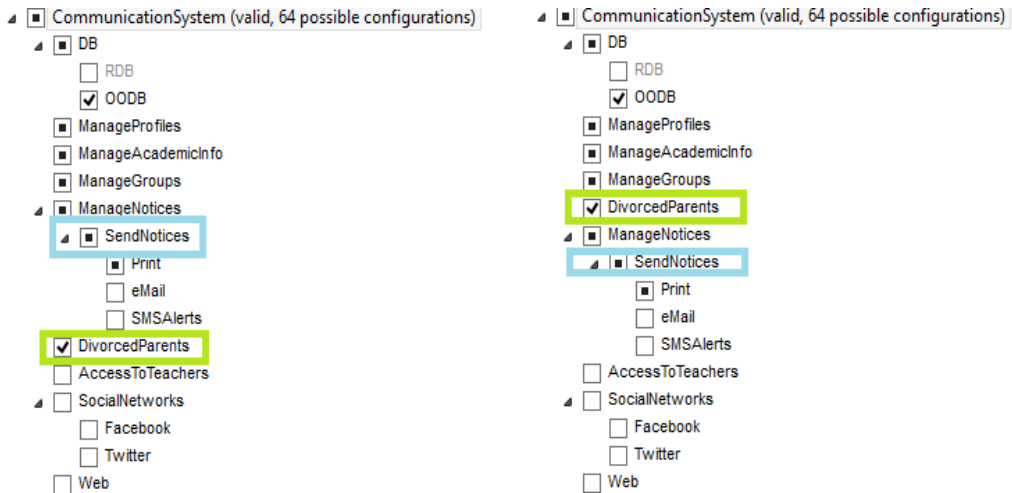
CommunicationSystem (valid, 64 possible configurations)
DB
RDB
OODB
ManageProfiles
ManageAcademicInfo
ManageGroups
ManageNotices
SendNotices
Print
eMail
SMSAlerts
DivorcedParents
AccessToTeachers
SocialNetworks
Facebook
Twitter
Web

CommunicationSystem (valid, 64 possible configurations)
DB
RDB
OODB
ManageProfiles
ManageAcademicInfo
ManageGroups
DivorcedParents
ManageNotices
SendNotices
Print
eMail
SMSAlerts
AccessToTeachers
SocialNetworks
Facebook
Twitter
Web